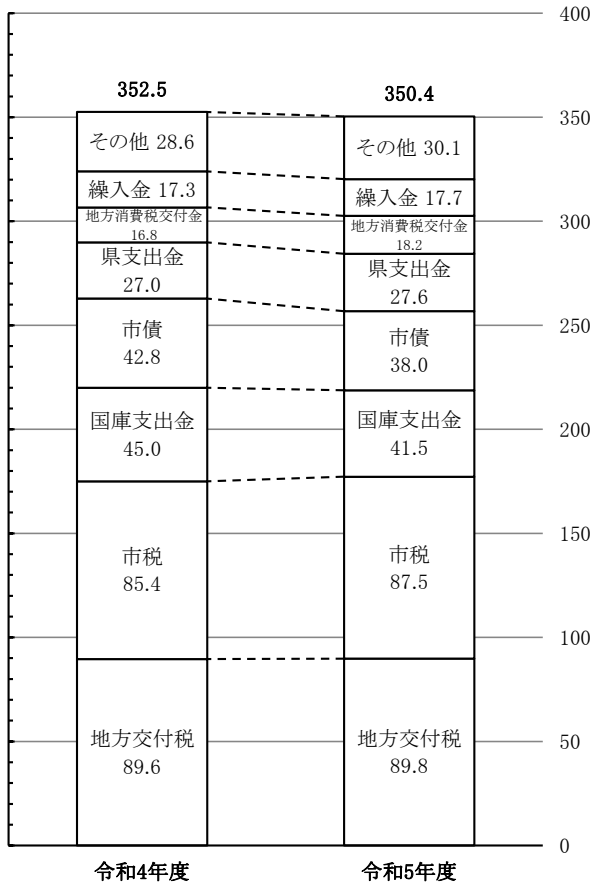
400
350
300
250
200
150
100
50
0

352.5

その他 28.6
繰入金 17.3
地方消費税交付金 16.8
県支出金 27.0
市債 42.8
国庫支出金 45.0
市税 85.4
地方交付税 89.6

令和4年度

350.4

その他 30.1
繰入金 17.7
地方消費税交付金 18.2
県支出金 27.6
市債 38.0
国庫支出金 41.5
市税 87.5
地方交付税 89.8

令和5年度